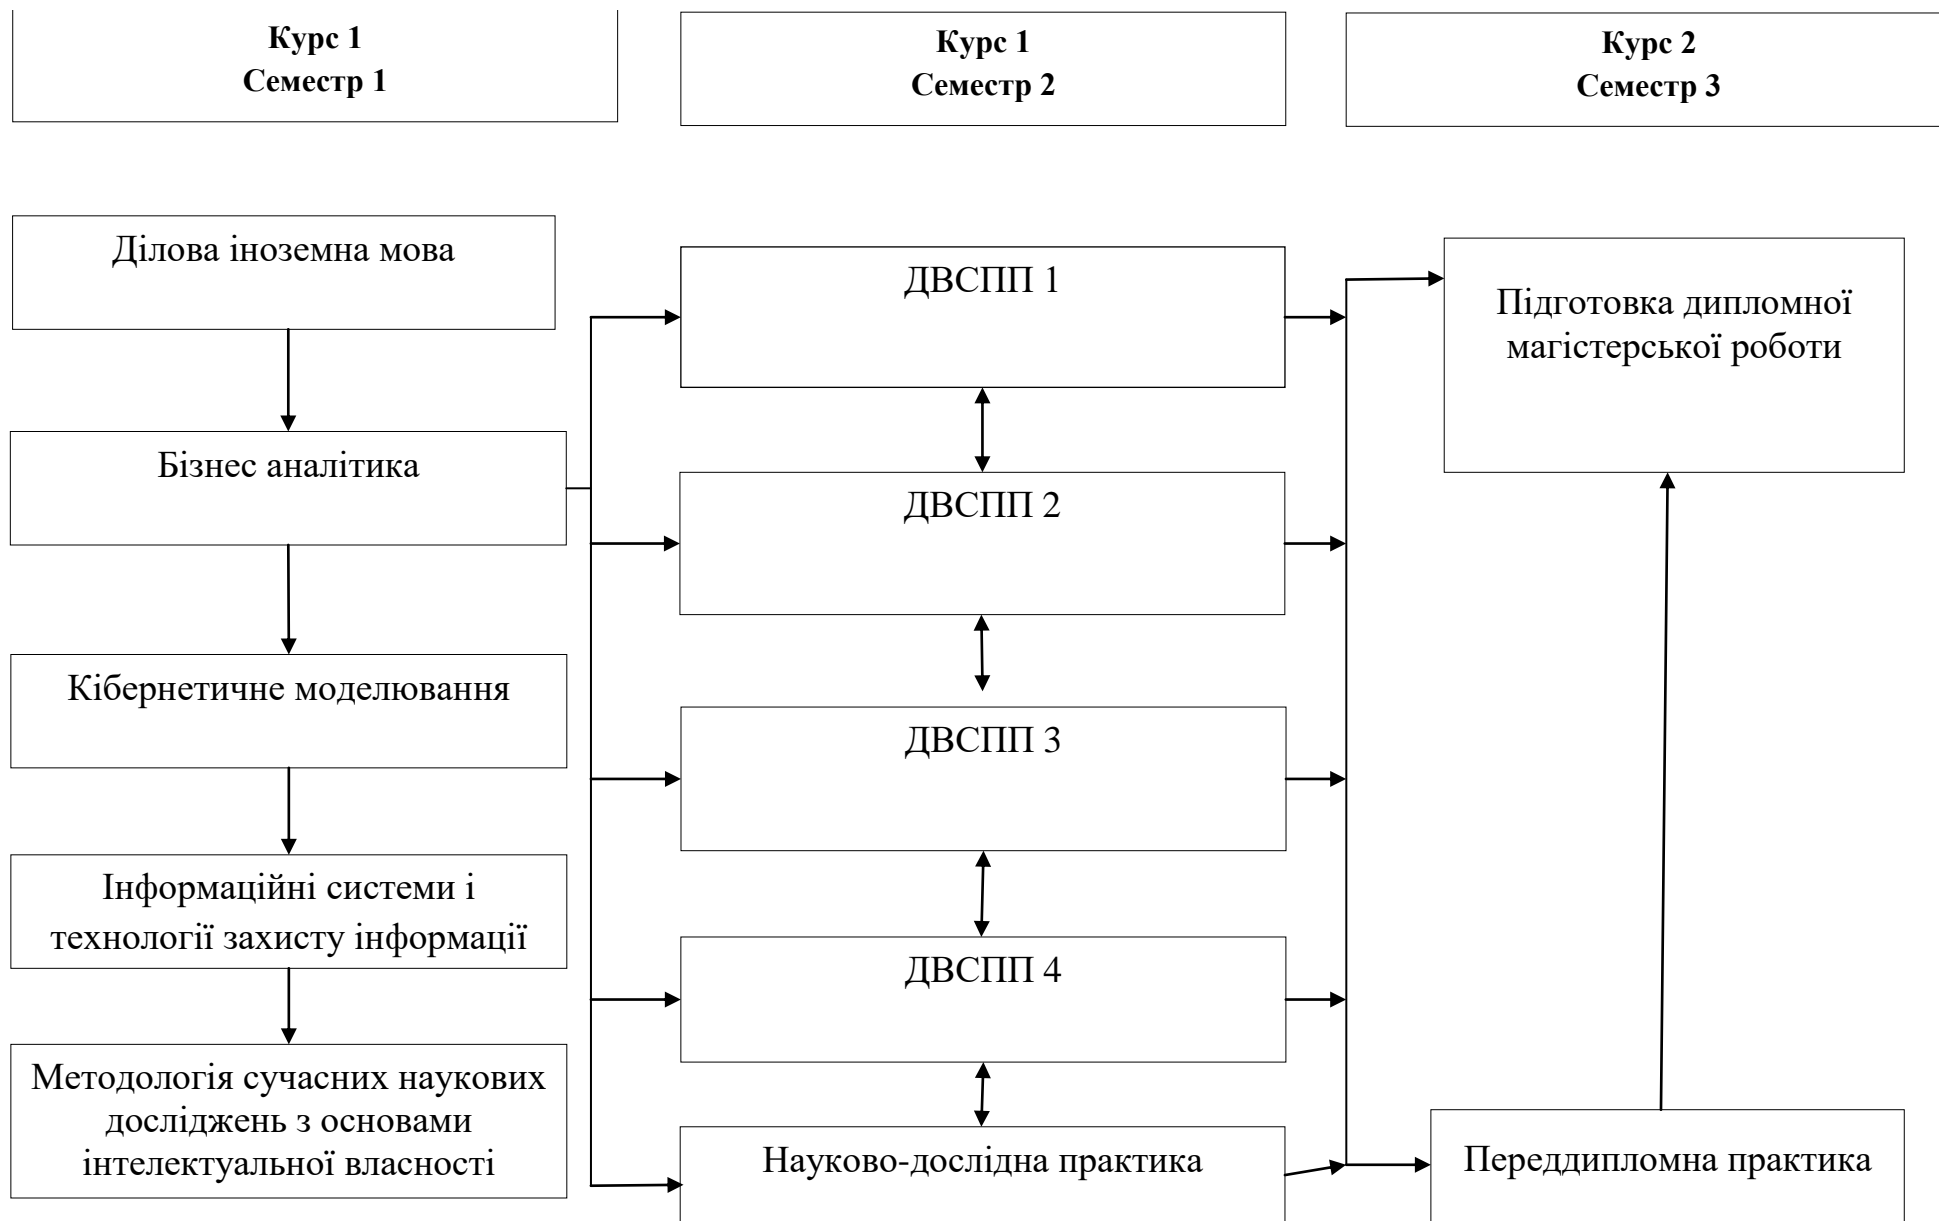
Курс 1
Семестр 1

Курс 1
Семестр 2

Курс 2
Семестр 3

Ділова іноземна мова

Бізнес аналітика

Кібернетичне моделювання

Інформаційні системи і технології захисту інформації

Методологія сучасних наукових досліджень з основами інтелектуальної власності

ДВСПП 1

ДВСПП 2

ДВСПП 3

ДВСПП 4

Науково-дослідна практика

Підготовка дипломної магістерської роботи

Переддипломна практика